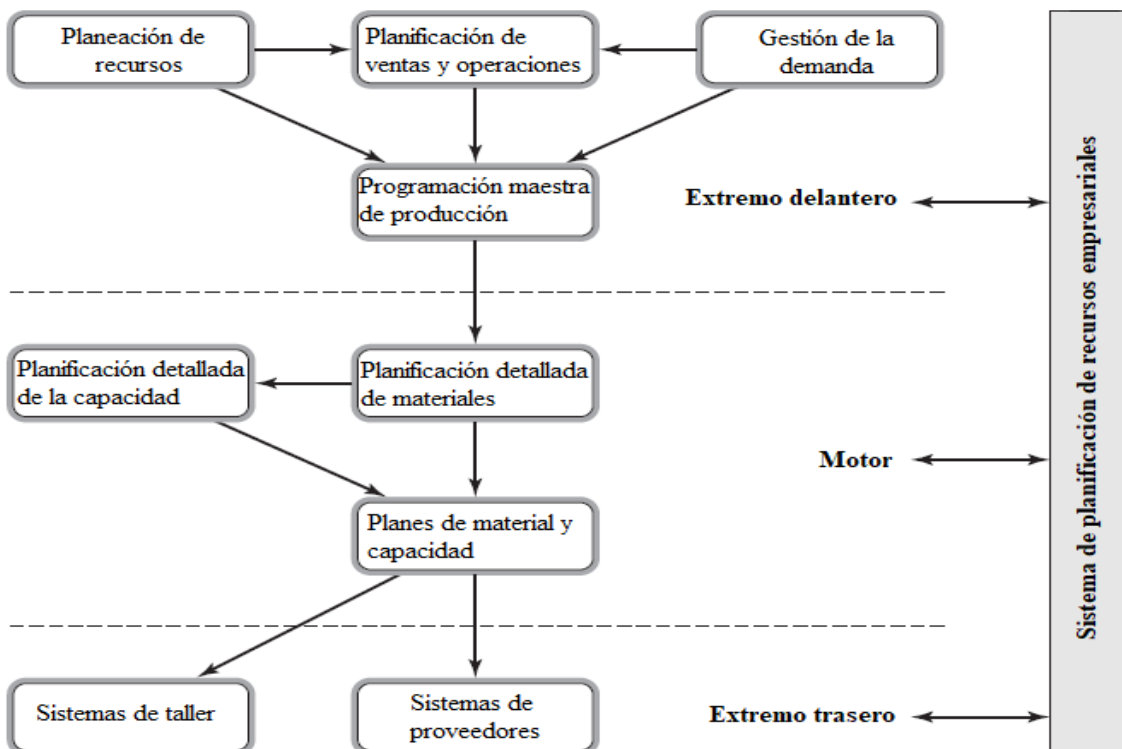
Planeación de recursos

Planificación de ventas y operaciones

Gestión de la demanda

Programación maestra de producción

Extremo delantero

Planificación detallada de la capacidad

Planificación detallada de materiales

Motor

Planes de material y capacidad

Sistemas de taller

Sistemas de proveedores

Extremo trasero

Sistema de planificación de recursos empresariales